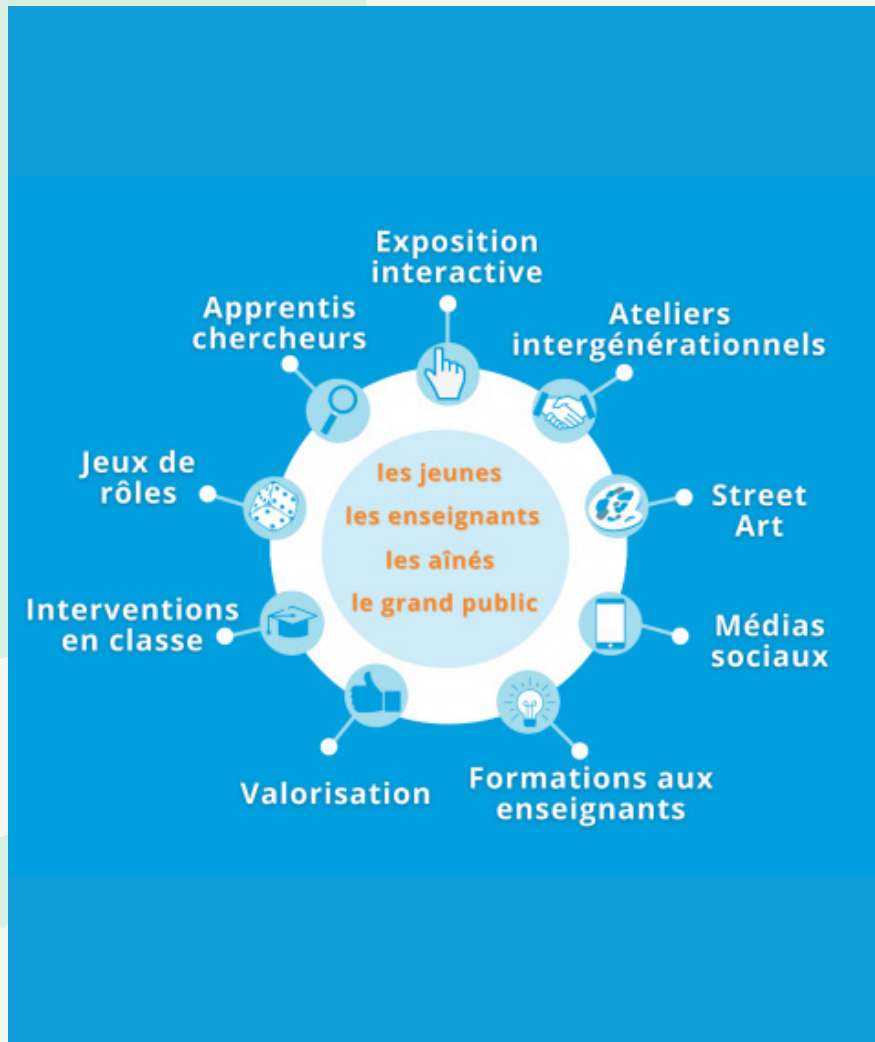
Exposition interactive

Ateliers intergénérationnels

Street Art

Médias sociaux

Formations aux enseignants

Valorisation

Interventions en classe

Jeux de rôles

Apprentis chercheurs

les jeunes
les enseignants
les aînés
le grand public